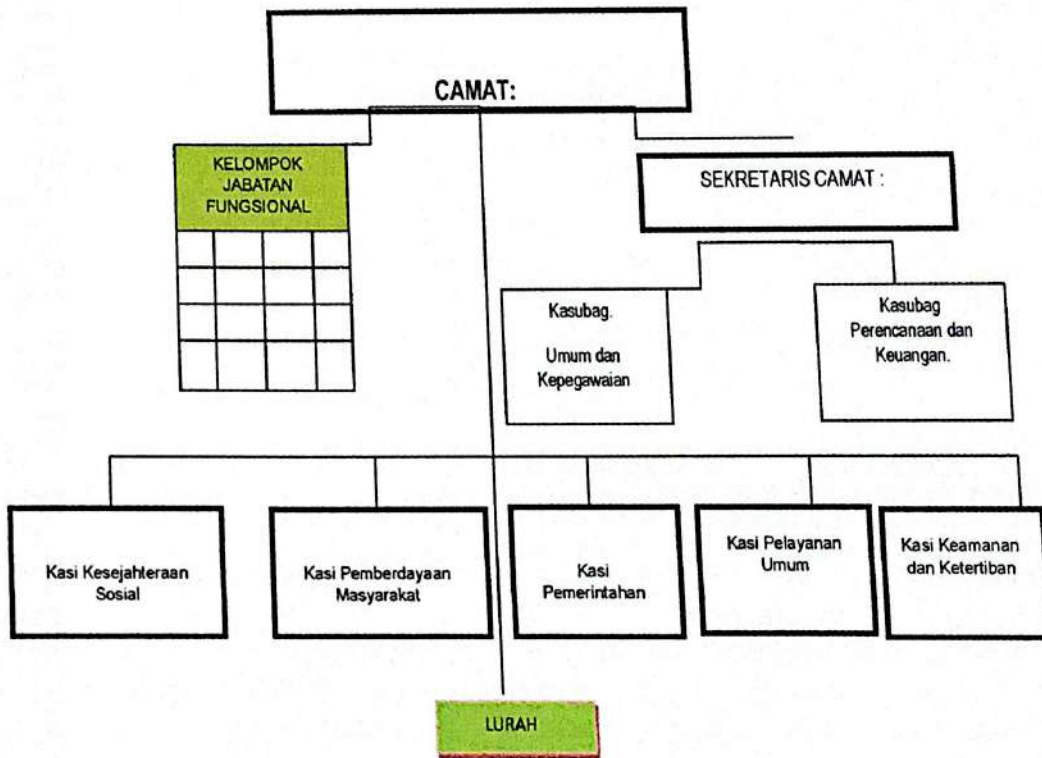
CAMAT:

KELOMPOK JABATAN FUNGSIONAL

SEKRETARIS CAMAT :

Kasubag.

Umum dan Kepegawaian

Kasubag Perencanaan dan Keuangan.

Kasi Kesejahteraan Sosial

Kasi Pemberdayaan Masyarakat

Kasi Pemerintahan

Kasi Pelayanan Umum

Kasi Keamanan dan Ketertiban

LURAH